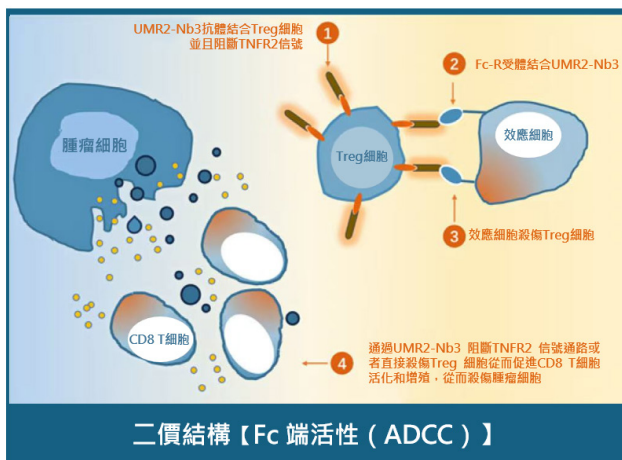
UMR2-Nb3抗體結合Treg細胞並且阻斷TNFR2信號

1

2

Fc-R受體結合UMR2-Nb3

腫瘤細胞

Treg細胞

效應細胞

3

效應細胞殺傷Treg細胞

CD8 T細胞

4

通過UMR2-Nb3 阻斷TNFR2 信號通路或者直接殺傷Treg 細胞從而促進CD8 T細胞活化和增殖，從而殺傷腫瘤細胞

二價結構【Fc 端活性（ADCC）】